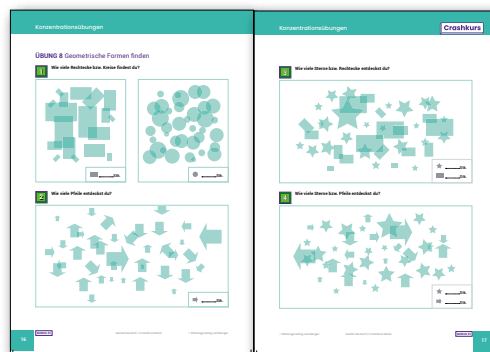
Konzentrationsübungen

ÜBUNG 8 Geometrische Formen finden

1 Wie viele Rechtecke bzw. Kreise findest du?

____ Stk.

____ Stk.

2 Wie viele Pfeile entdeckst du?

____ Stk.

16

Konzentrationsübungen

Crashkurs

3 Wie viele Sterne bzw. Rechtecke entdeckst du?

____ Stk.

____ Stk.

4 Wie viele Sterne bzw. Pfeile entdeckst du?

____ Stk.

____ Stk.

17